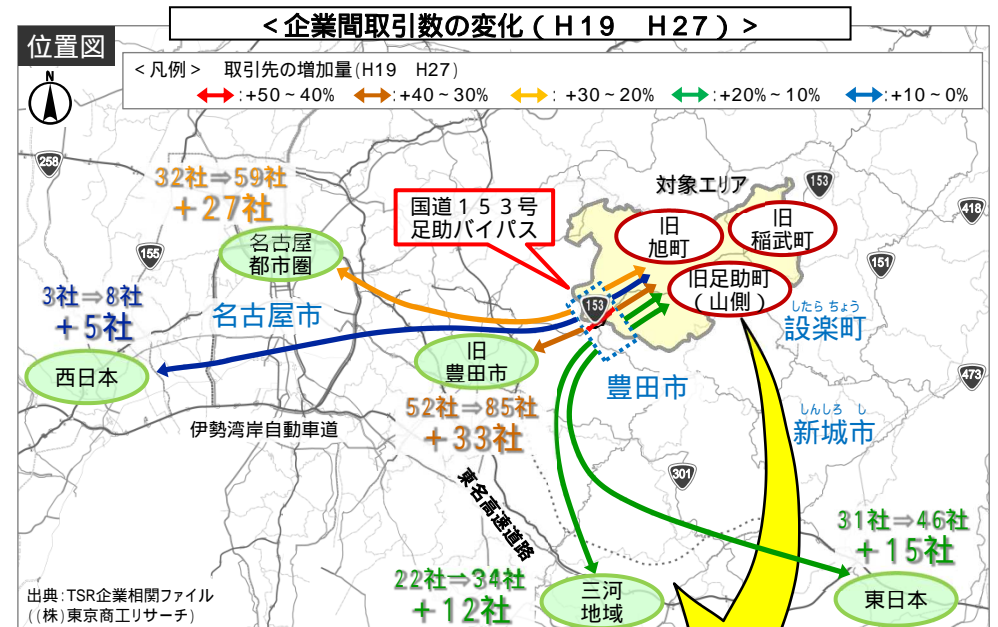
＜企業間取引数の変化（Ｈ19　Ｈ27）＞

位置図

N

＜凡例＞　取引先の増加量(H19　H27)
：+50～40%　：+40～30%　：+30～20%　：+20%～10%　：+10～0%

258

32社⇒59社
＋27社

名古屋
都市圏

155

3社⇒8社
＋5社

名古屋市

西日本

国道１５３号
足助バイパス

対象エリア

153

旧
旭町

旧
稲武町

418

旧足助町
（山側）

151

したら　ちょう
設楽町

旧
豊田市

豊田市

473

伊勢湾岸自動車道

52社⇒85社
＋33社

しんしろ　し
新城市

東名高速道路

301

31社⇒46社
＋15社

22社⇒34社
＋12社

三河
地域

東日本

出典：TSR企業相関ファイル
（(株)東京商工リサーチ）